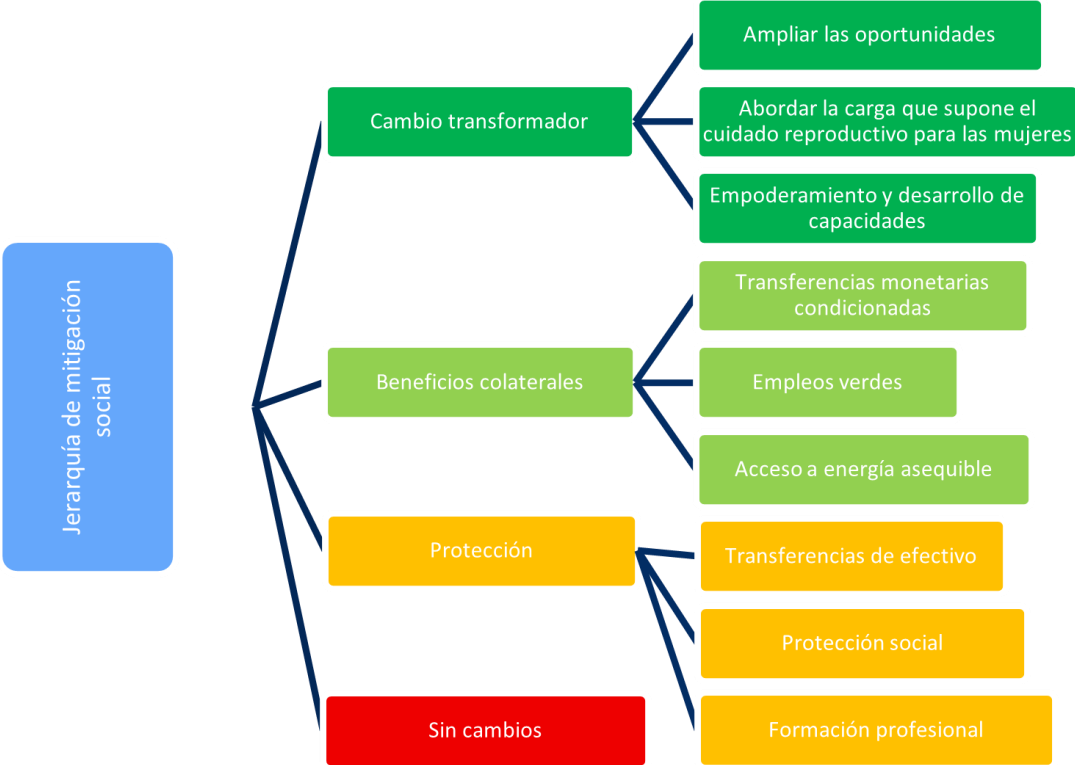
Jerarquía de mitigación social

Cambio transformador

Ampliar las oportunidades

Abordar la carga que supone el cuidado reproductivo para las mujeres

Empoderamiento y desarrollo de capacidades

Beneficios colaterales

Transferencias monetarias condicionadas

Empleos verdes

Acceso a energía asequible

Protección

Transferencias de efectivo

Protección social

Formación profesional

Sin cambios